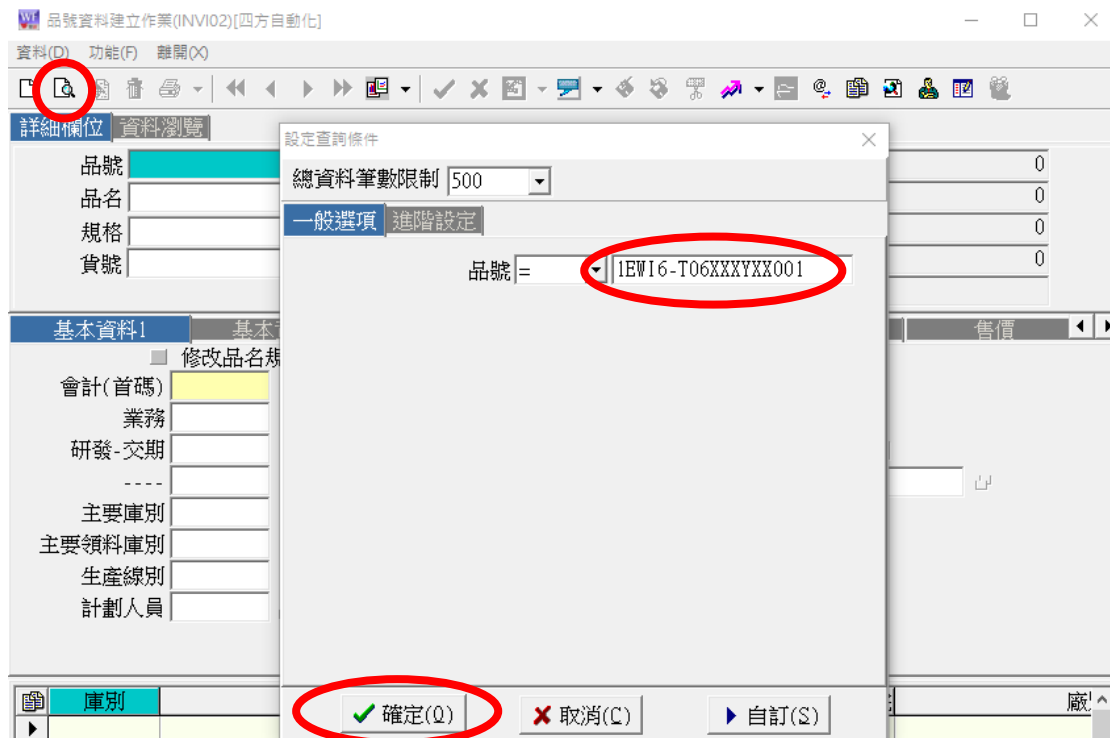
品號資料建立作業(INVI02)[四方自動化]

資料(D) 功能(F) 離開(X)

詳細欄位 資料瀏覽

品號
品名
規格
貨號

0
0
0
0

基本資料1 基本
售價

修改品名規
會計(首碼)
業務
研發-交期
----
主要庫別
主要領料庫別
生產線別
計劃人員

庫別
廠

設定查詢條件

總資料筆數限制 500

一般選項 進階設定

品號 = 1EWI6-T06XXXYXX001

確定(O) 取消(C) 自訂(S)